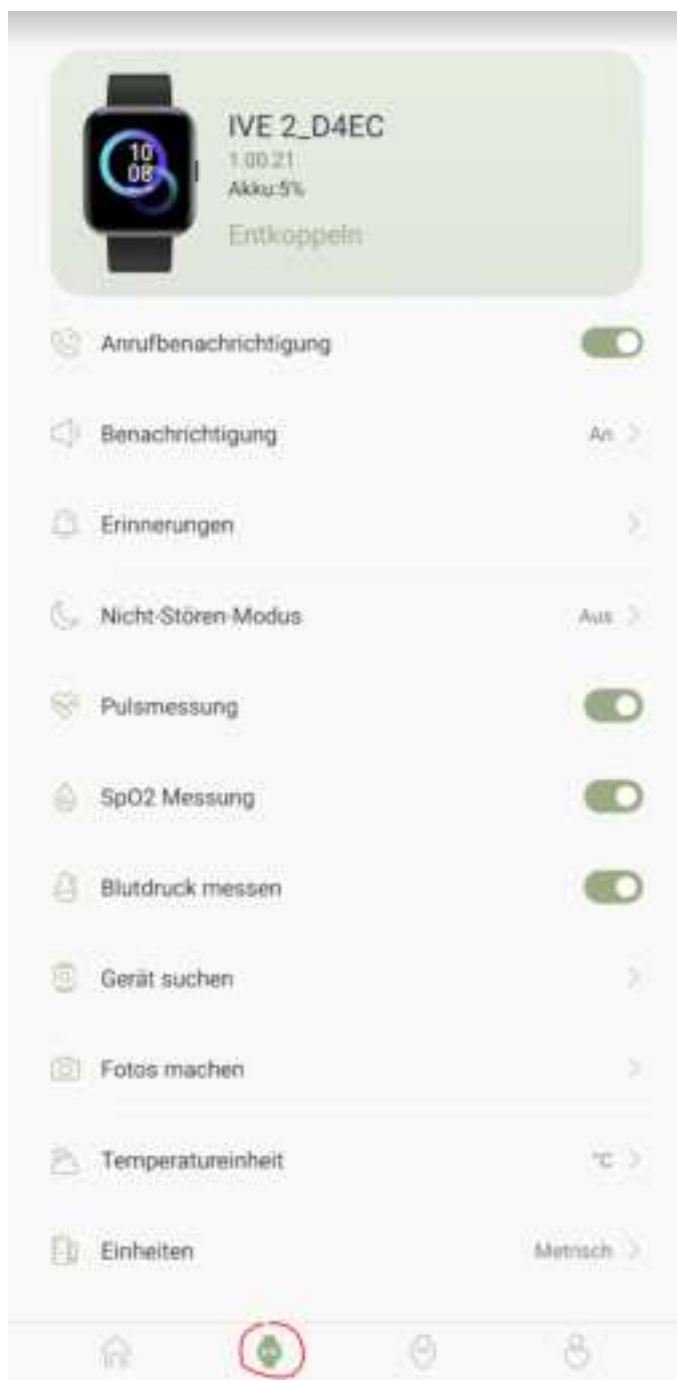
10
08

IVE 2_D4EC
1.00.21
Akku:5%
Entkoppeln

Anrufbenachrichtigung

Benachrichtigung An

Erinnerungen

Nicht-Stören-Modus Aus

Pulsmessung

SpO2 Messung

Blutdruck messen

Gerät suchen

Fotos machen

Temperatureinheit °C

Einheiten Metrisch